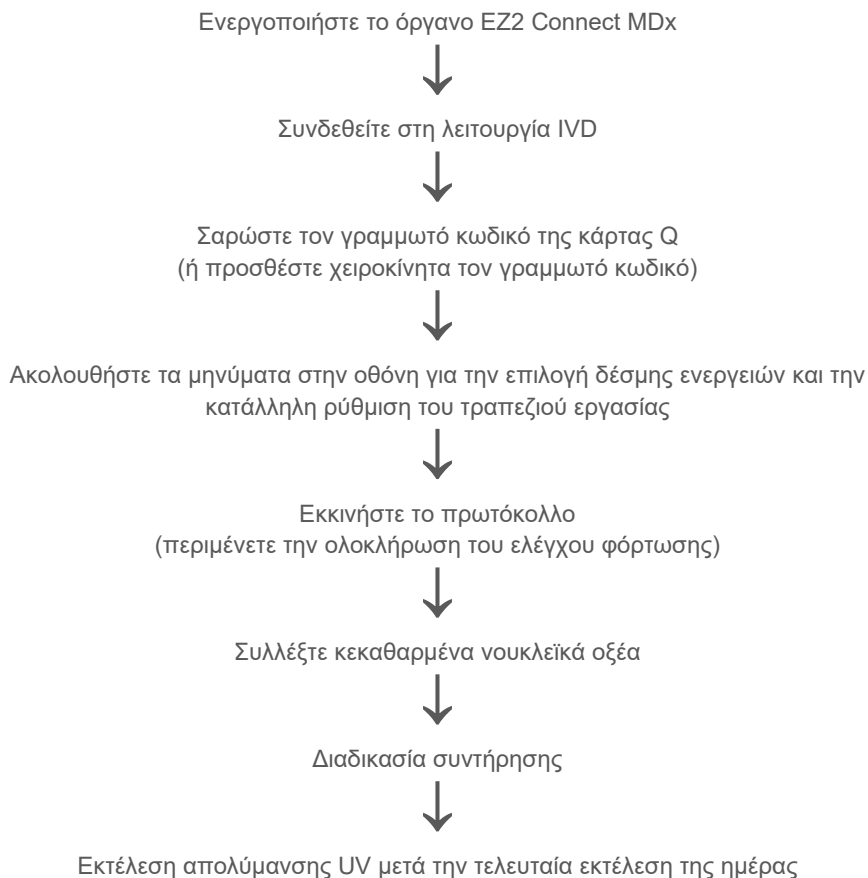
Ενεργοποιήστε το όργανο EZ2 Connect MDx

Συνδεθείτε στη λειτουργία IVD

Σαρώστε τον γραμμωτό κωδικό της κάρτας Q
(ή προσθέστε χειροκίνητα τον γραμμωτό κωδικό)

Ακολουθήστε τα μηνύματα στην οθόνη για την επιλογή δέσμης ενεργειών και την κατάλληλη ρύθμιση του τραπεζιού εργασίας

Εκκινήστε το πρωτόκολλο
(περιμένετε την ολοκλήρωση του ελέγχου φόρτωσης)

Συλλέξτε κεκαθαρμένα νουκλεϊκά οξέα

Διαδικασία συντήρησης

Εκτέλεση απολύμανσης UV μετά την τελευταία εκτέλεση της ημέρας